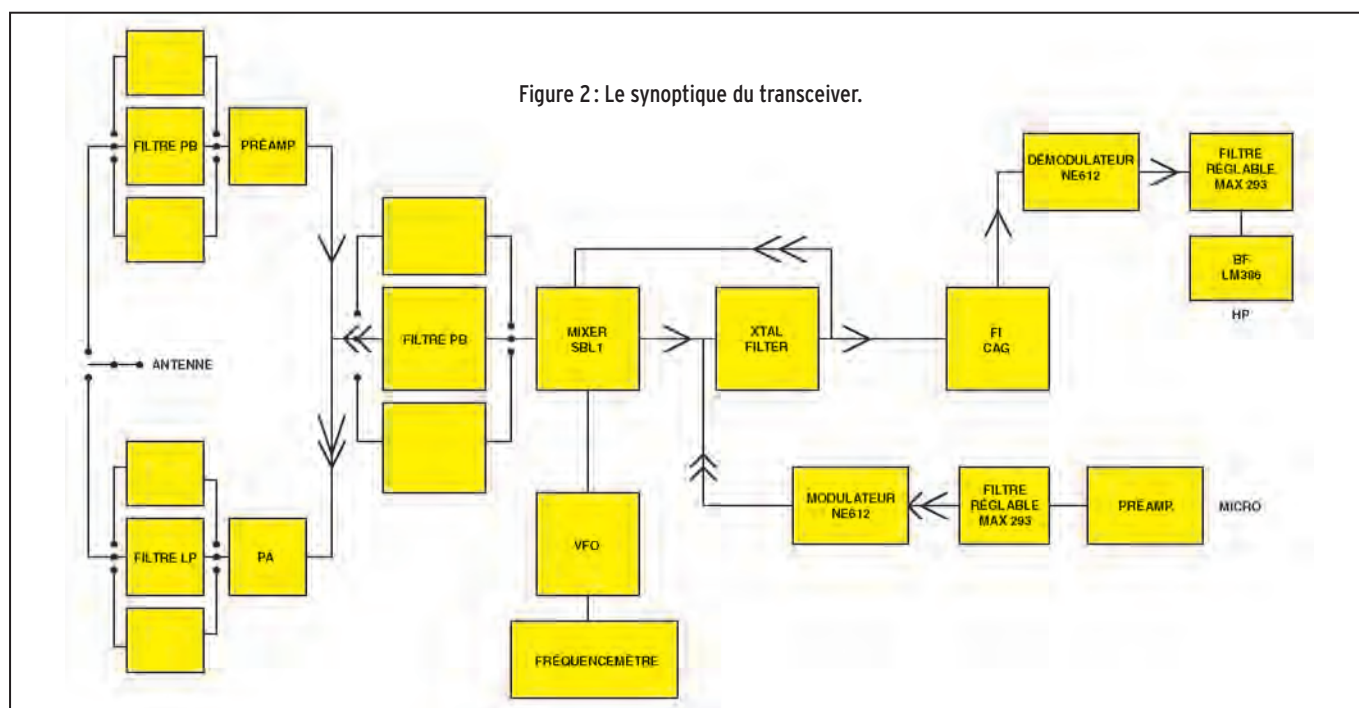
Figure 2 : Le synoptique du transceiver.

FILTRE PB

PRÉAMP

ANTENNE

FILTRE LP

PA

FILTRE PB

MIXER SBL1

VFO

FRÉQUENCEMÈTRE

XTAL FILTER

FI CAG

DÉMODULATEUR NE612

FILTRE RÉGLABLE MAX 293

BF LM386

HP

MODULATEUR NE612

FILTRE RÉGLABLE MAX 293

PRÉAMP.

MICRO